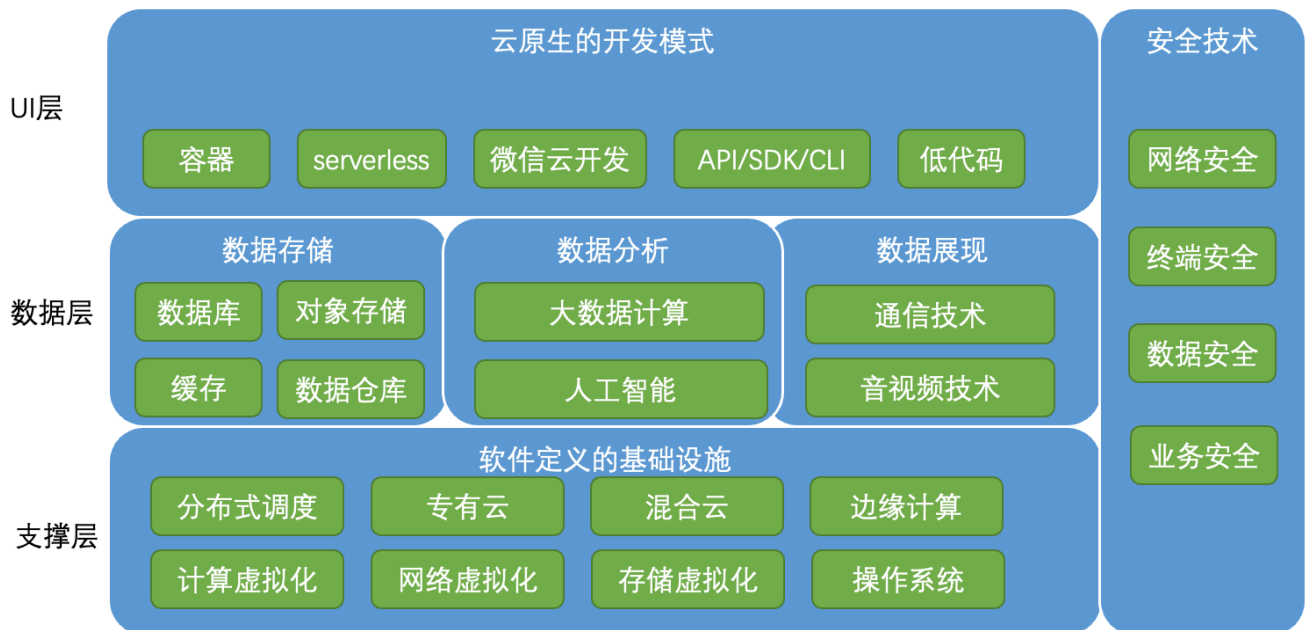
UI层

云原生的开发模式

容器

serverless

微信云开发

API/SDK/CLI

低代码

数据层

数据存储

数据库

对象存储

缓存

数据仓库

数据分析

大数据计算

人工智能

数据展现

通信技术

音视频技术

支撑层

软件定义的基础设施

分布式调度

专有云

混合云

边缘计算

计算虚拟化

网络虚拟化

存储虚拟化

操作系统

安全技术

网络安全

终端安全

数据安全

业务安全